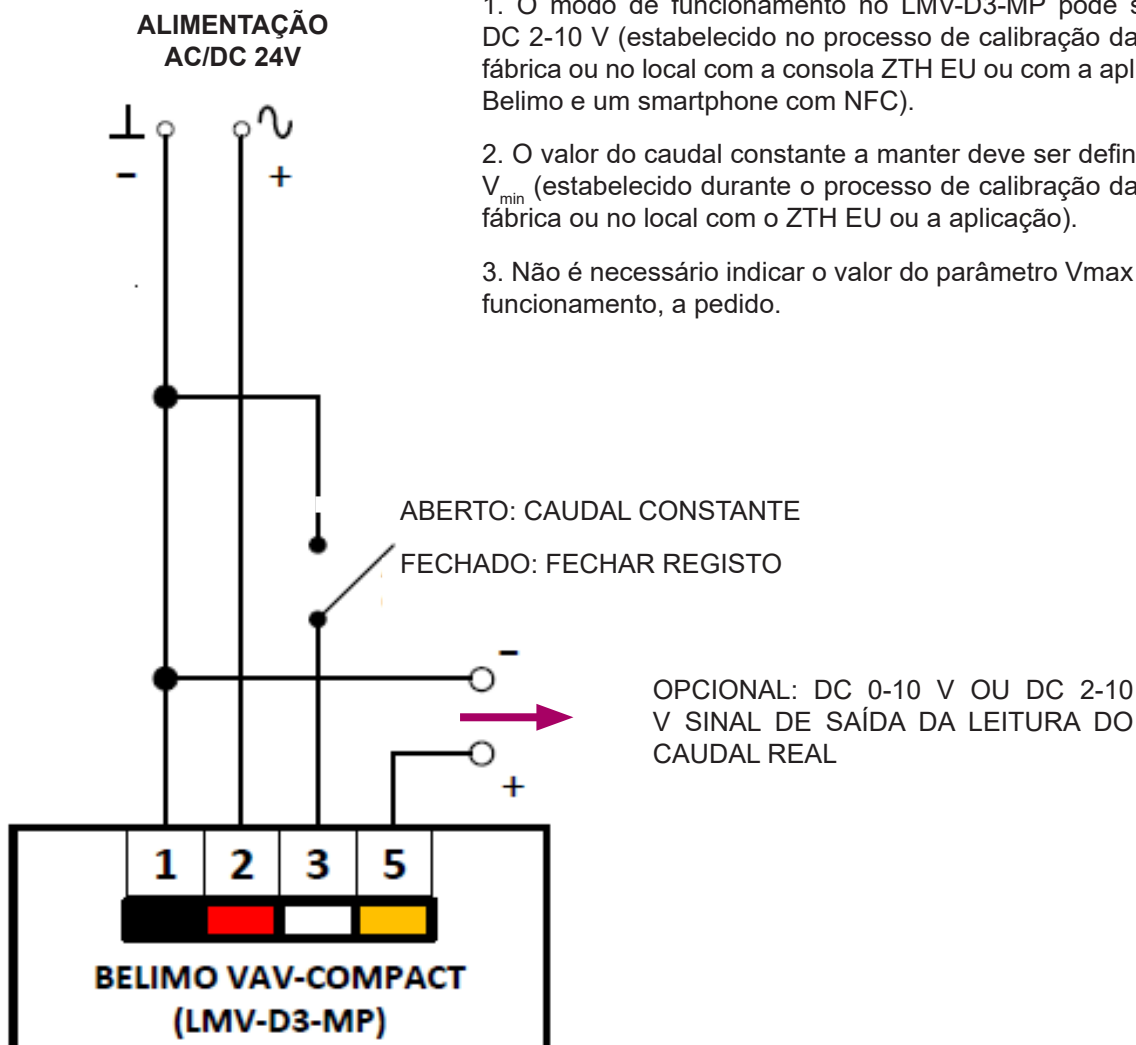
ALIMENTAÇÃO AC/DC 24V

1. O modo de funcionamento no LMV-D3-MP pode s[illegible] DC 2-10 V (estabelecido no processo de calibração da fábrica ou no local com a consola ZTH EU ou com a apl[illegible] Belimo e um smartphone com NFC).

2. O valor do caudal constante a manter deve ser defin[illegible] $V_{min}$ (estabelecido durante o processo de calibração da fábrica ou no local com o ZTH EU ou a aplicação).

3. Não é necessário indicar o valor do parâmetro Vmax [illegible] funcionamento, a pedido.

⊥
-
∿
+

ABERTO: CAUDAL CONSTANTE

FECHADO: FECHAR REGISTO

-
+

OPCIONAL: DC 0-10 V OU DC 2-10 V SINAL DE SAÍDA DA LEITURA DO CAUDAL REAL

| 1 | 2 | 3 | 5 |
|---|---|---|---|

BELIMO VAV-COMPACT (LMV-D3-MP)